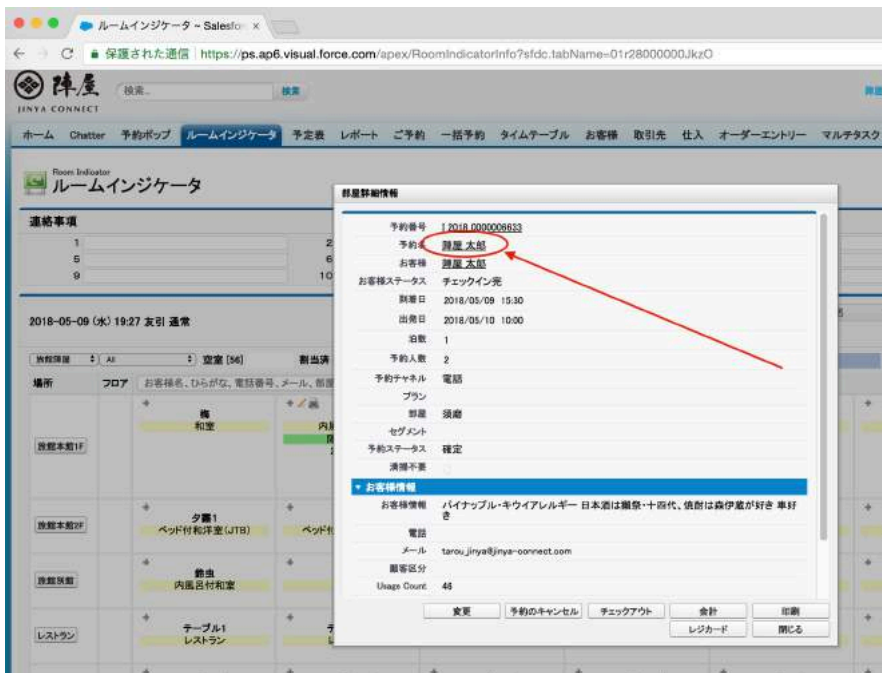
ルームインジケータ ~ Salesfor ×

保護された通信 https://ps.ap6.visual.force.com/apex/RoomIndicatorInfo?sfdc.tabName=01r28000000JkzO

陣屋
JINYA CONNECT

検索... 検索

ホーム Chatter 予約ポップ ルームインジケータ 予定表 レポート ご予約 一括予約 タイムテーブル お客様 取引先 仕入 オーダーエントリー マルチタスク

Room Indicator
ルームインジケータ

連絡事項

| 1 | 2 |
|---|---|
| 5 | 6 |
| 9 | 10 |

2018-05-09 (水) 19:27 友引 通常

旅館部屋 All 空室 [56] 割当済

場所 フロア お客様名、ひらがな、電話番号、メール、部屋

旅館本館1F
梅
和室

旅館本館2F
夕霧1
ベッド付和洋室(JTB)
ベッド付

旅館別館
鈴虫
内風呂付和室

レストラン
テーブル1
レストラン

部屋詳細情報

予約番号 1 2018 0000008633
予約名 陣屋 太郎
お客様 陣屋 太郎
お客様ステータス チェックイン完
到着日 2018/05/09 15:30
出発日 2018/05/10 10:00
泊数 1
予約人数 2
予約チャネル 電話
プラン
部屋 須磨
セグメント
予約ステータス 確定
清掃不要

お客様情報
お客様情報 パイナップル・キウイアレルギー 日本酒は獺祭・十四代、焼酎は森伊蔵が好き 車好き
電話
メール tarou_jinya@jinya-connect.com
顧客区分
Usage Count 46

変更 予約のキャンセル チェックアウト 会計 印刷
レジカード 閉じる